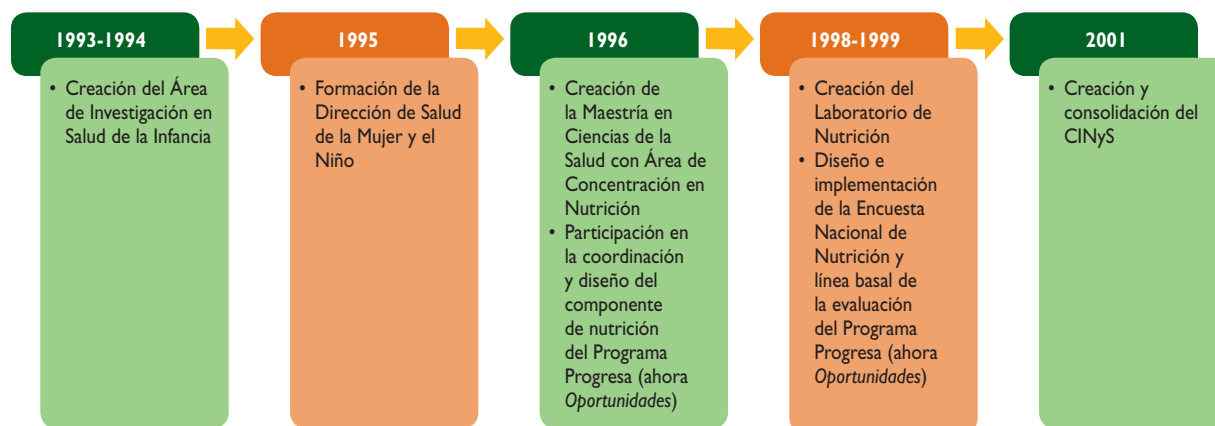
1993-1994

• Creación del Área de Investigación en Salud de la Infancia

1995

• Formación de la Dirección de Salud de la Mujer y el Niño

1996

• Creación de la Maestría en Ciencias de la Salud con Área de Concentración en Nutrición
• Participación en la coordinación y diseño del componente de nutrición del Programa Progresa (ahora *Oportunidades*)

1998-1999

• Creación del Laboratorio de Nutrición
• Diseño e implementación de la Encuesta Nacional de Nutrición y línea basal de la evaluación del Programa Progresa (ahora *Oportunidades*)

2001

• Creación y consolidación del CINyS